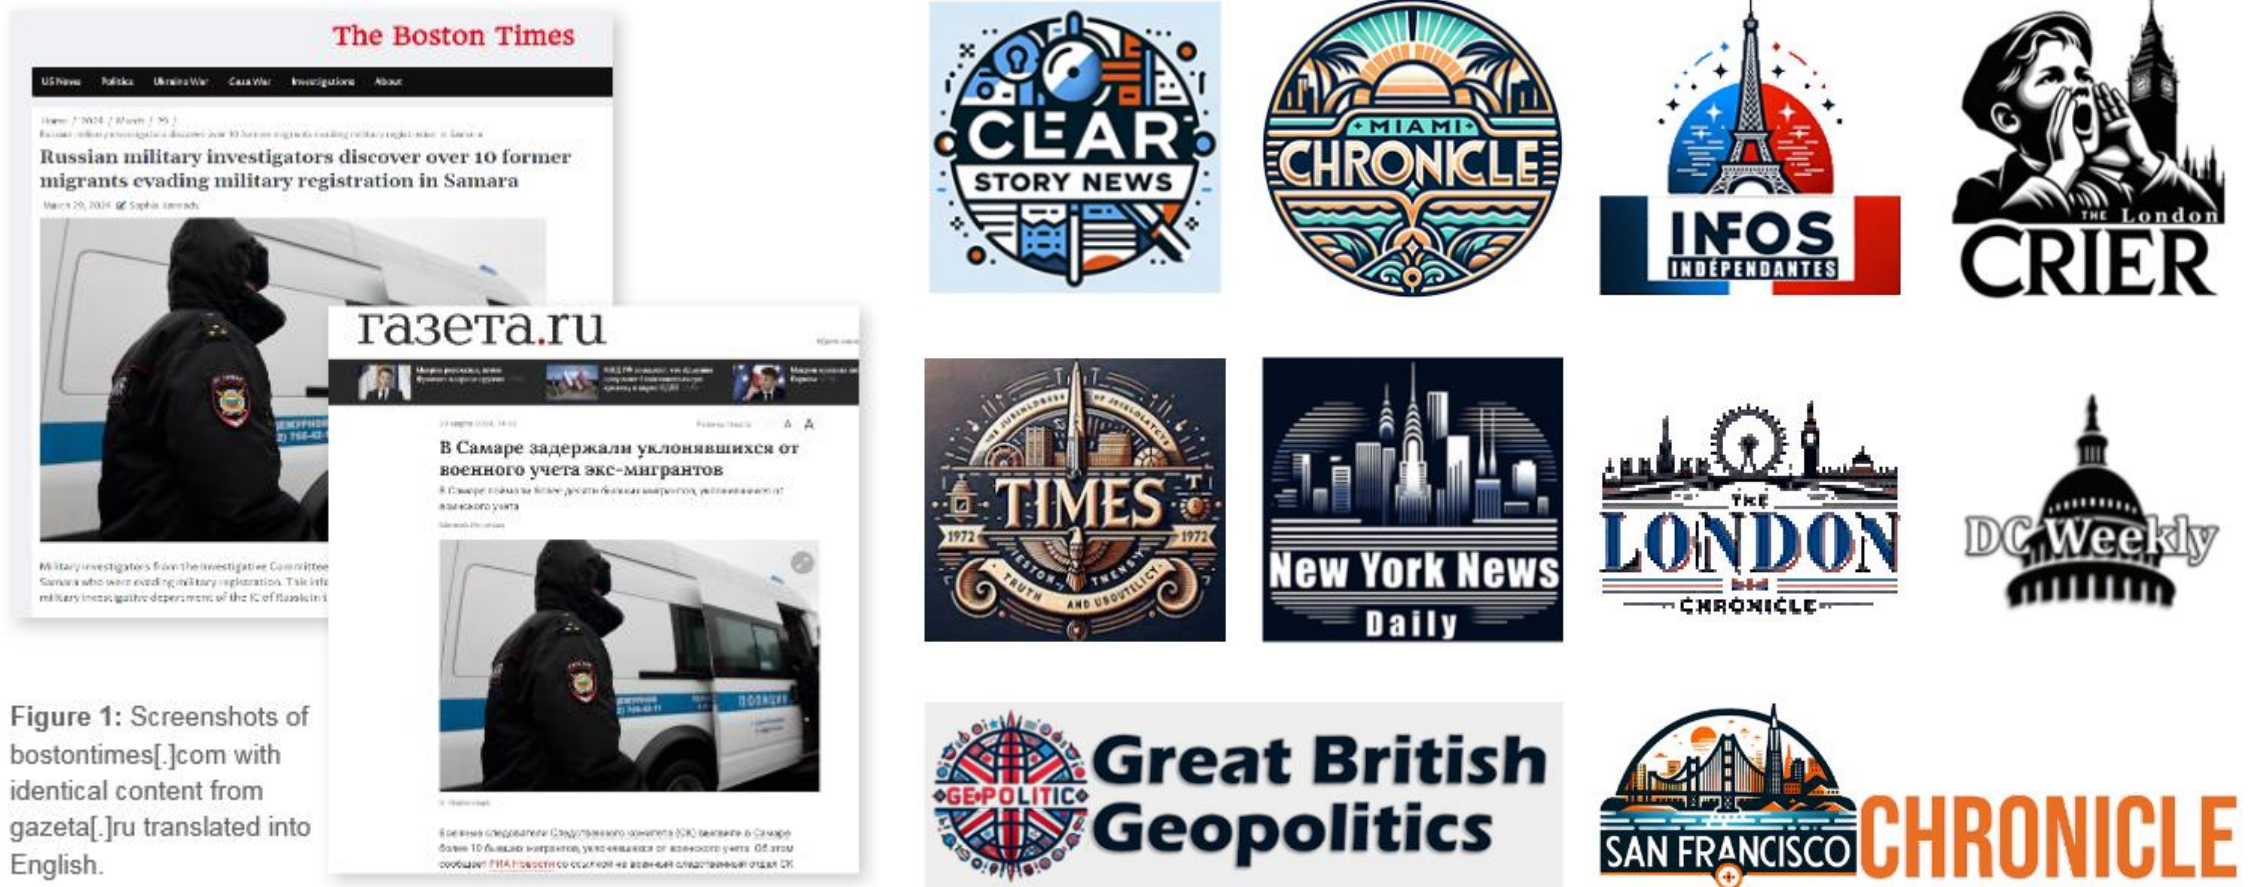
The Boston Times

US News Politics Ukraine War Gaza War Investigations About

Home / 2024 / March / 29 /
Russian military investigators discover over 10 former migrants evading military registration in Samara

Russian military investigators discover over 10 former migrants evading military registration in Samara

March 29, 2024 Sophia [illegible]

Military investigators from the Investigative Committee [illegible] Samara who were evading military registration. This info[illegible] military investigative department of the IC of Russia in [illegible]

газета.ru

В Самаре задержали уклонявшихся от военного учета экс-мигрантов

В Самаре поймали более десяти бывших мигрантов, уклонявшихся от воинского учета

Военные следователи Следственного комитета (СК) выявили в Самаре более 10 бывших мигрантов, уклонявшихся от воинского учета. Об этом сообщает РИА Новости со ссылкой на военный следственный отдел СК

Figure 1: Screenshots of bostontimes[.]com with identical content from gazeta[.]ru translated into English.

CLEAR STORY NEWS

MIAMI CHRONICLE

INFOS INDÉPENDANTES

The London CRIER

TIMES 1972 1972 TRUTH

New York News Daily

THE LONDON CHRONICLE

DC Weekly

GEPOLITIC Great British Geopolitics

SAN FRANCISCO CHRONICLE